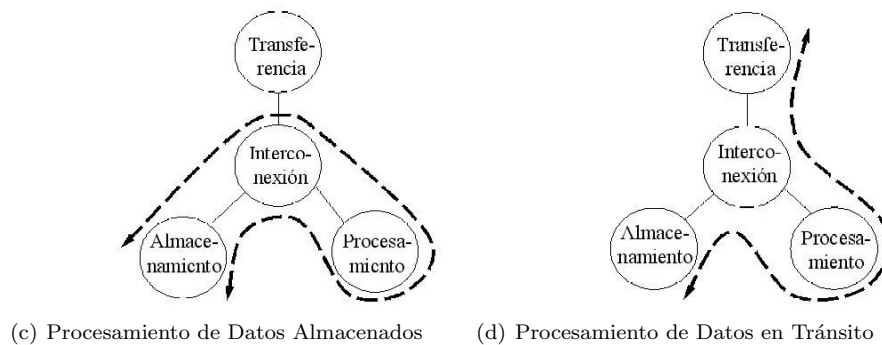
Transferencia

Interconexión

Almacenamiento

Procesamiento

(c) Procesamiento de Datos Almacenados

Transferencia

Interconexión

Almacenamiento

Procesamiento

(d) Procesamiento de Datos en Tránsito